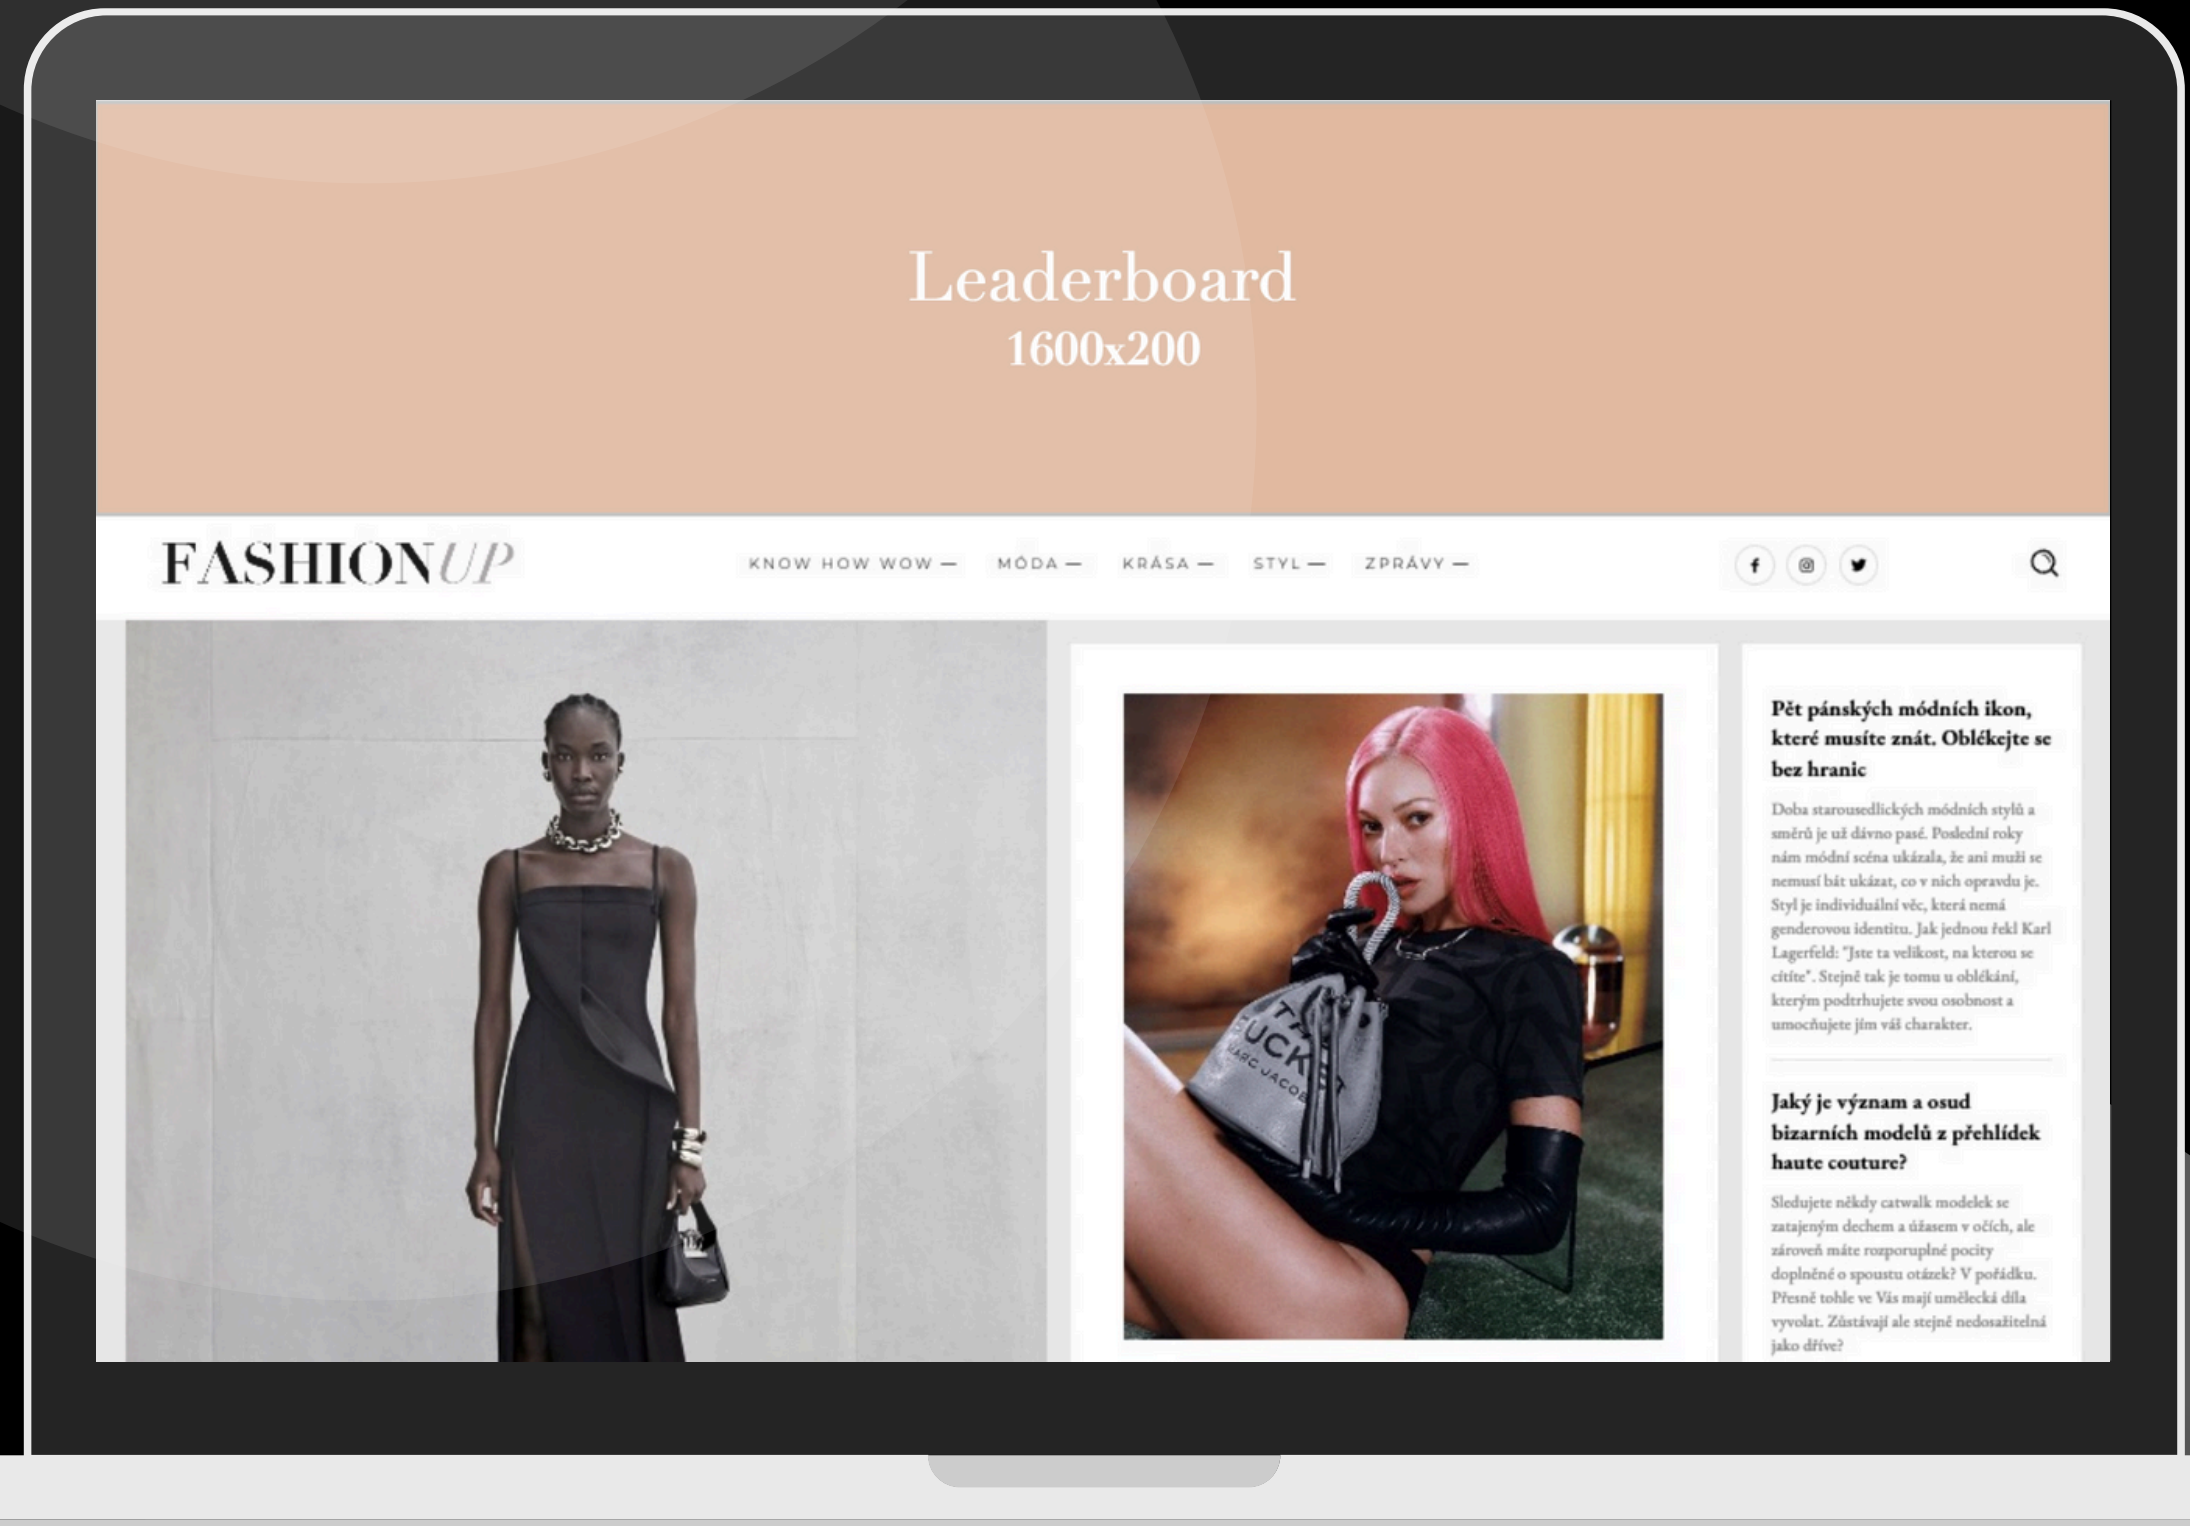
Leaderboard
1600x200

FASHIONUP

KNOW HOW WOW — MÓDA — KRÁSA — STYL — ZPRÁVY —

Pět pánských módních ikon, které musíte znát. Oblékejte se bez hranic

Doba starousedlických módních stylů a směrů je už dávno pasé. Poslední roky nám módní scéna ukázala, že ani muži se nemusí bát ukázat, co v nich opravdu je. Styl je individuální věc, která nemá genderovou identitu. Jak jednou řekl Karl Lagerfeld: "Jste ta velikost, na kterou se cítíte". Stejně tak je tomu u oblékání, kterým podtrhujete svou osobnost a umocňujete jím váš charakter.

Jaký je význam a osud bizarních modelů z přehlídek haute couture?

Sledujete někdy catwalk modelek se zatajeným dechem a úžasem v očích, ale zároveň máte rozporuplné pocity doplněné o spoustu otázek? V pořádku. Přesně tohle ve Vás mají umělecká díla vyvolat. Zůstávají ale stejně nedosažitelná jako dříve?

TOTE BUCKET
MARC JACOBS